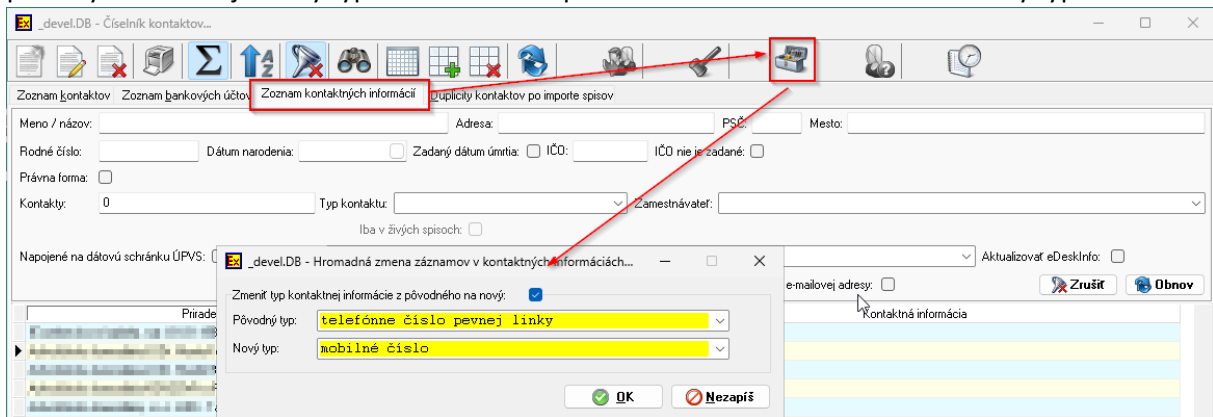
_devel.DB - Číselník kontaktov...

Zoznam kontaktov | Zoznam bankových účtov | Zoznam kontaktných informácií | Duplicity kontaktov po importe spisov

Meno / názov: | Adresa: | PSČ: | Mesto:

Rodné číslo: | Dátum narodenia: | Zadaný dátum úmrtia: | IČO: | IČO nie je zadané:

Právna forma:

Kontakty: 0 | Typ kontaktu: | Zamestnávateľ:

Iba v živých spisoch:

Napojené na dátovú schránku ÚPVS: | Aktualizovať eDeskInfo:

e-mailovej adresy: | Zrušiť | Obnov

Priradené | Kontaktná informácia

_devel.DB - Hromadná zmena záznamov v kontaktných informáciách...

Zmeniť typ kontaktnej informácie z pôvodného na nový:

Pôvodný typ: telefónne číslo pevnej linky

Nový typ: mobilné číslo

OK | Nezapíš